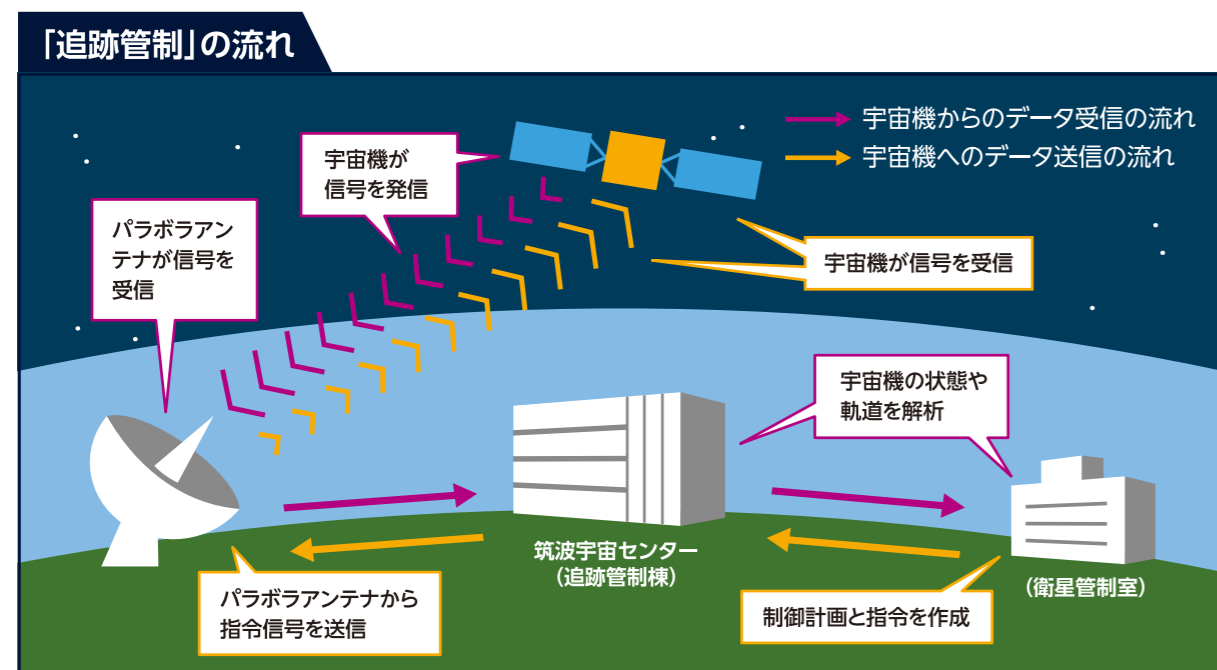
「追跡管制」の流れ

宇宙機からのデータ受信の流れ
宇宙機へのデータ送信の流れ

宇宙機が信号を発信

パラボラアンテナが信号を受信

宇宙機が信号を受信

宇宙機の状態や軌道を解析

筑波宇宙センター
（追跡管制棟）

（衛星管制室）

パラボラアンテナから指令信号を送信

制御計画と指令を作成